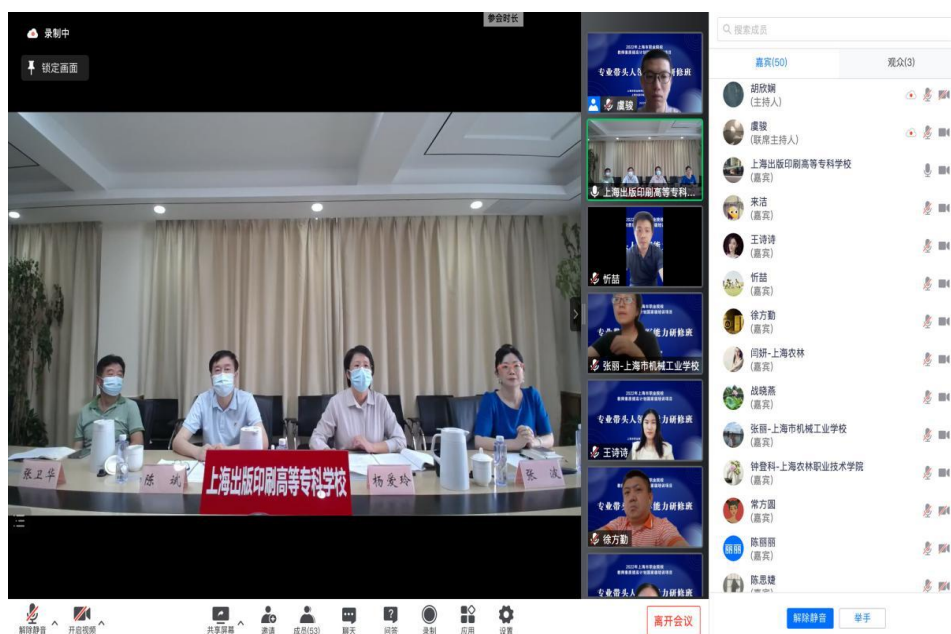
录制中
锁定画面
参会时长

张卫华 陈斌 上海出版印刷高等专科学校 杨爱玲 张波

专业带头人 虞骏
上海出版印刷高等专科...
忻喆
专业带头人 能力研修班 张丽-上海市机械工业学校
专业带头人 王诗诗
专业带头人 能力研修班 徐方勤
专业带头人

搜索成员
嘉宾(50) 观众(3)
胡欣娴 (主持人)
虞骏 (联席主持人)
上海出版印刷高等专科学校 (嘉宾)
来洁 (嘉宾)
王诗诗 (嘉宾)
忻喆 (嘉宾)
徐方勤 (嘉宾)
闫妍-上海农林 (嘉宾)
战晓燕 (嘉宾)
张丽-上海市机械工业学校 (嘉宾)
钟登科-上海农林职业技术学院 (嘉宾)
常方圆 (嘉宾)
丽丽 陈丽丽 (嘉宾)
陈思婕 (嘉宾)

解除静音 开启视频 共享屏幕 邀请 成员(53) 聊天 问答 录制 应用 设置 离开会议
解除静音 举手